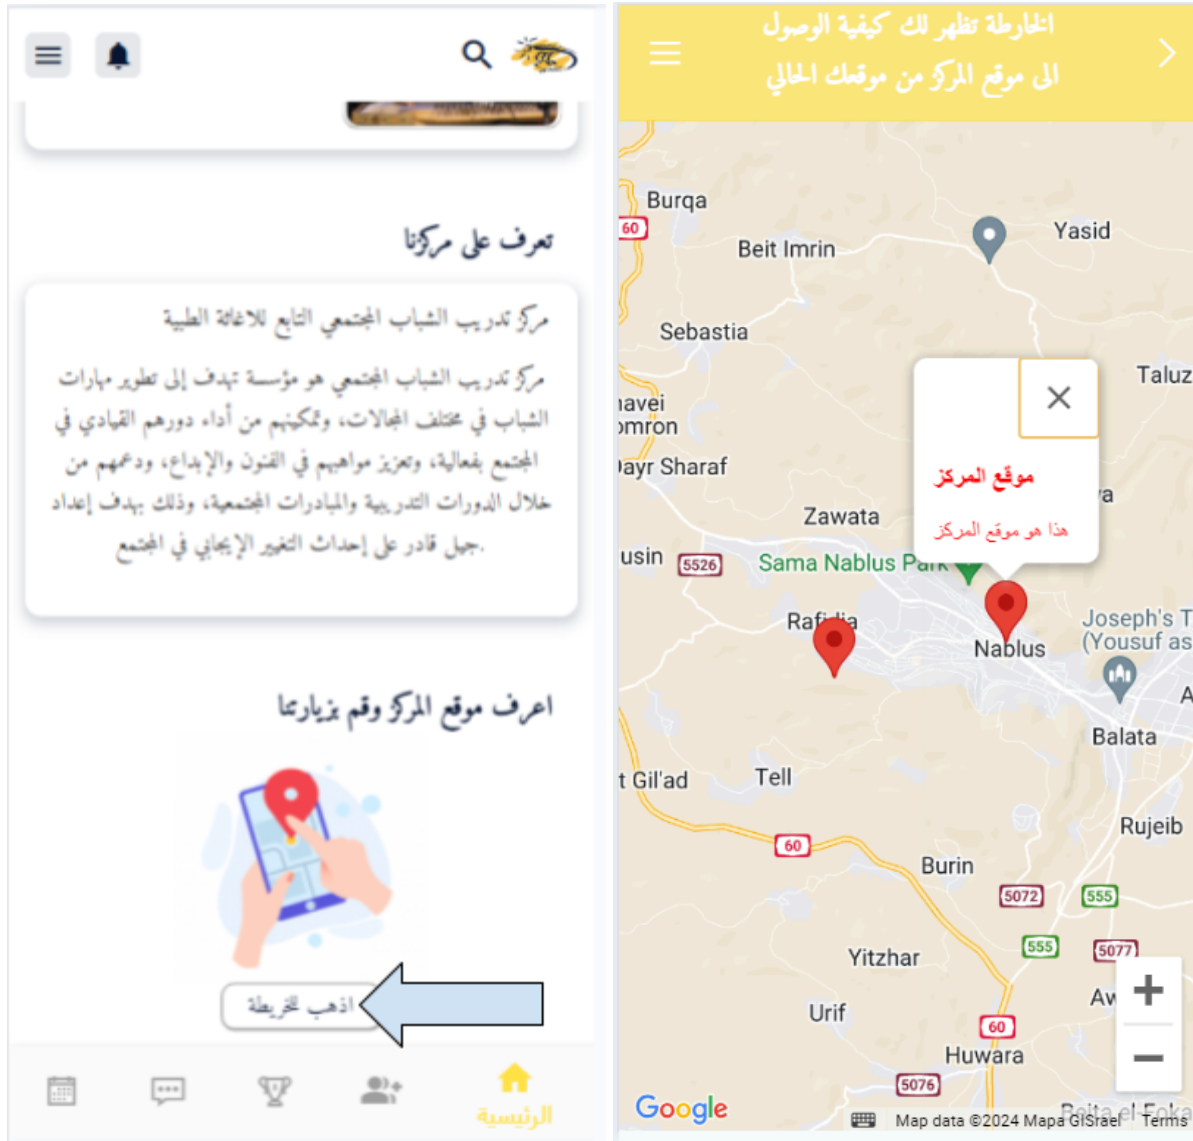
تعرف على مركزنا

مركز تدريب الشباب المجتمعي التابع للاغاثة الطبية

مركز تدريب الشباب المجتمعي هو مؤسسة تهدف إلى تطوير مهارات الشباب في مختلف المجالات، وتمكينهم من أداء دورهم القيادي في المجتمع بفعالية، وتعزيز مواهبهم في الفنون والإبداع، ودعمهم من خلال الدورات التدريبية والمبادرات المجتمعية، وذلك بهدف إعداد جيل قادر على إحداث التغيير الإيجابي في المجتمع.

اعرف موقع المركز وقم بزيارتنا

اذهب للخريطة

الرئيسية

الخارطة تظهر لك كيفية الوصول الى موقع المركز من موقعك الحالي

Burqa
60
Beit Imrin
Yasid
Sebastia
Taluz
lavei
omron
Dayr Sharaf
Zawata
usin
5526
Sama Nablus Park
موقع المركز
هذا هو موقع المركز
Rafidia
Nablus
Joseph's T
(Yousuf as
Balata
t Gil'ad
Tell
60
Rujeib
Burin
5072
555
555
5077
Yitzhar
Urif
60
Huwara
5076
Google
Map data ©2024 Mapa GISrael
Terms
Beita el Foka